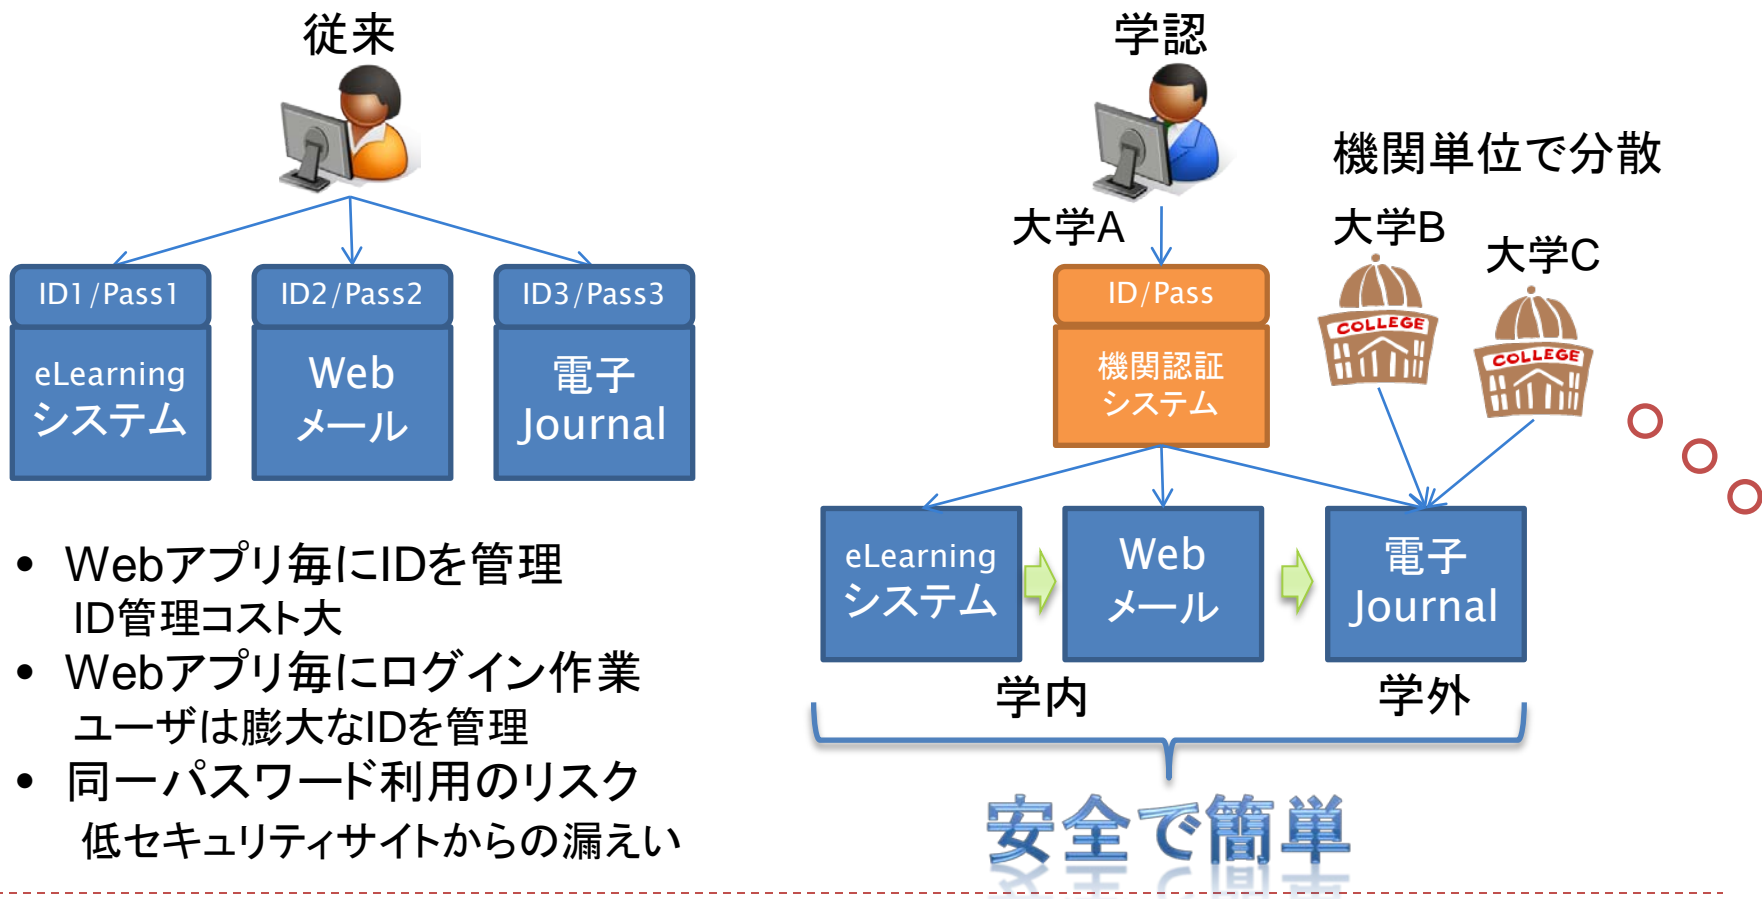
従来

ID1/Pass1
eLearning システム

ID2/Pass2
Web メール

ID3/Pass3
電子 Journal

• Webアプリ毎にIDを管理
ID管理コスト大
• Webアプリ毎にログイン作業
ユーザは膨大なIDを管理
• 同一パスワード利用のリスク
低セキュリティサイトからの漏えい

学認

機関単位で分散

大学A

大学B

大学C

ID/Pass
機関認証 システム

COLLEGE

COLLEGE

eLearning システム

Web メール

電子 Journal

学内

学外

安全で簡単